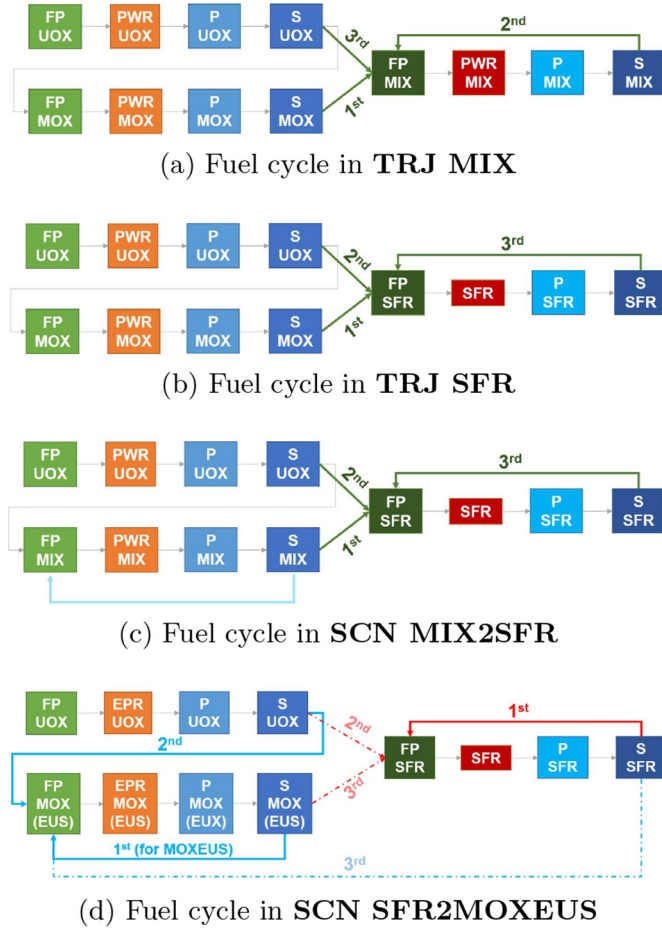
FP UOX
PWR UOX
P UOX
S UOX
$3^{rd}$
$2^{nd}$
FP MIX
PWR MIX
P MIX
S MIX
FP MOX
PWR MOX
P MOX
S MOX
$1^{st}$

(a) Fuel cycle in **TRJ MIX**

FP UOX
PWR UOX
P UOX
S UOX
$2^{nd}$
$3^{rd}$
FP SFR
SFR
P SFR
S SFR
FP MOX
PWR MOX
P MOX
S MOX
$1^{st}$

(b) Fuel cycle in **TRJ SFR**

FP UOX
PWR UOX
P UOX
S UOX
$2^{nd}$
$3^{rd}$
FP SFR
SFR
P SFR
S SFR
FP MIX
PWR MIX
P MIX
S MIX
$1^{st}$

(c) Fuel cycle in **SCN MIX2SFR**

FP UOX
EPR UOX
P UOX
S UOX
$2^{nd}$
$1^{st}$
FP SFR
SFR
P SFR
S SFR
$2^{nd}$
FP MOX (EUS)
EPR MOX (EUS)
P MOX (EUX)
S MOX (EUS)
$3^{rd}$
$1^{st}$ (for MOXEUS)
$3^{rd}$

(d) Fuel cycle in **SCN SFR2MOXEUS**